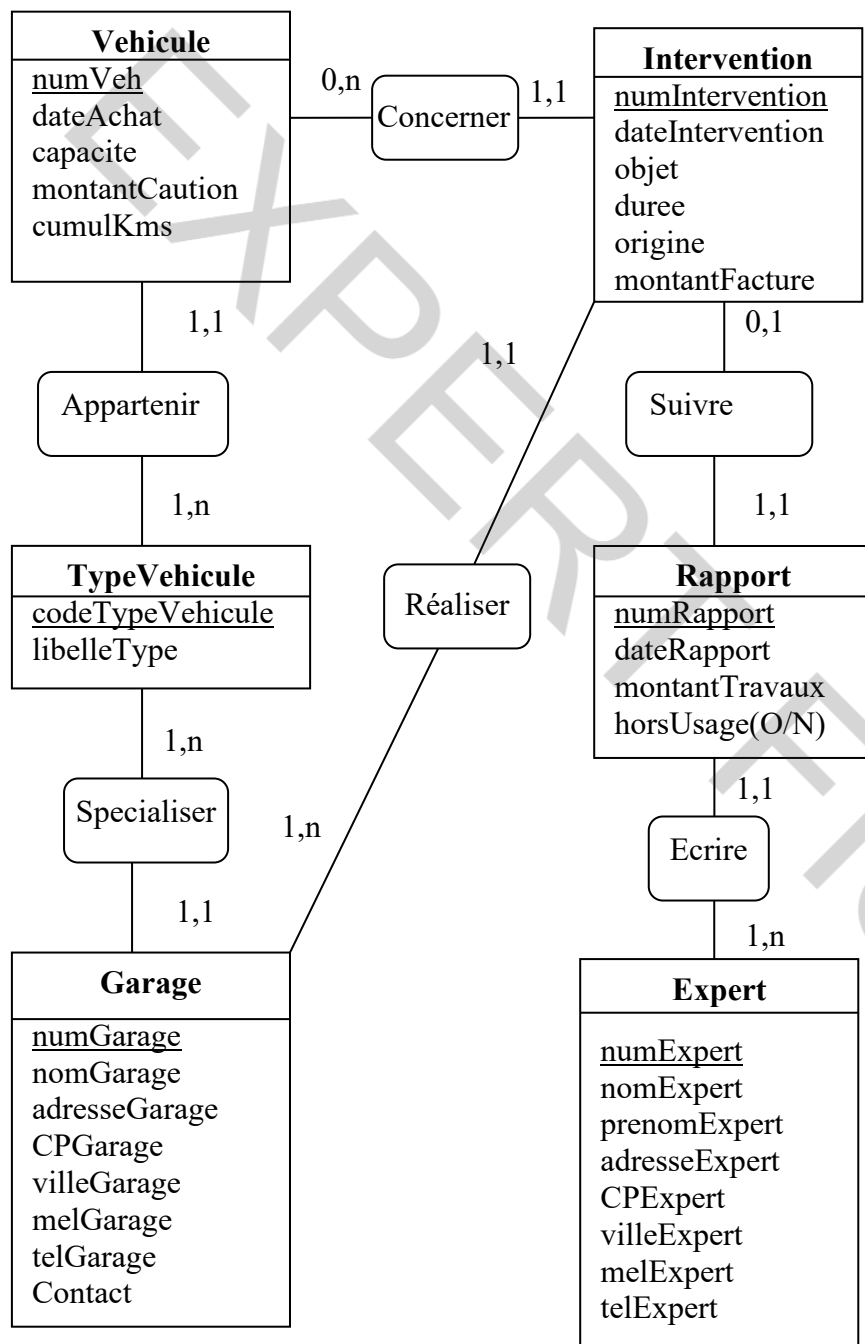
Vehicule
numVeh
dateAchat
capacite
montantCaution
cumulKms

0,n

Concerner

1,1

Intervention
numIntervention
dateIntervention
objet
duree
origine
montantFacture

1,1

Appartenir

1,n

1,1

0,1

Suivre

1,1

TypeVehicule
codeTypeVehicule
libelleType

Réaliser

Rapport
numRapport
dateRapport
montantTravaux
horsUsage(O/N)

1,n

Specialiser

1,n

1,1

Ecrire

1,1

1,n

Garage
numGarage
nomGarage
adresseGarage
CPGarage
villeGarage
melGarage
telGarage
Contact

Expert
numExpert
nomExpert
prenomExpert
adresseExpert
CPExpert
villeExpert
melExpert
telExpert

EXPERT